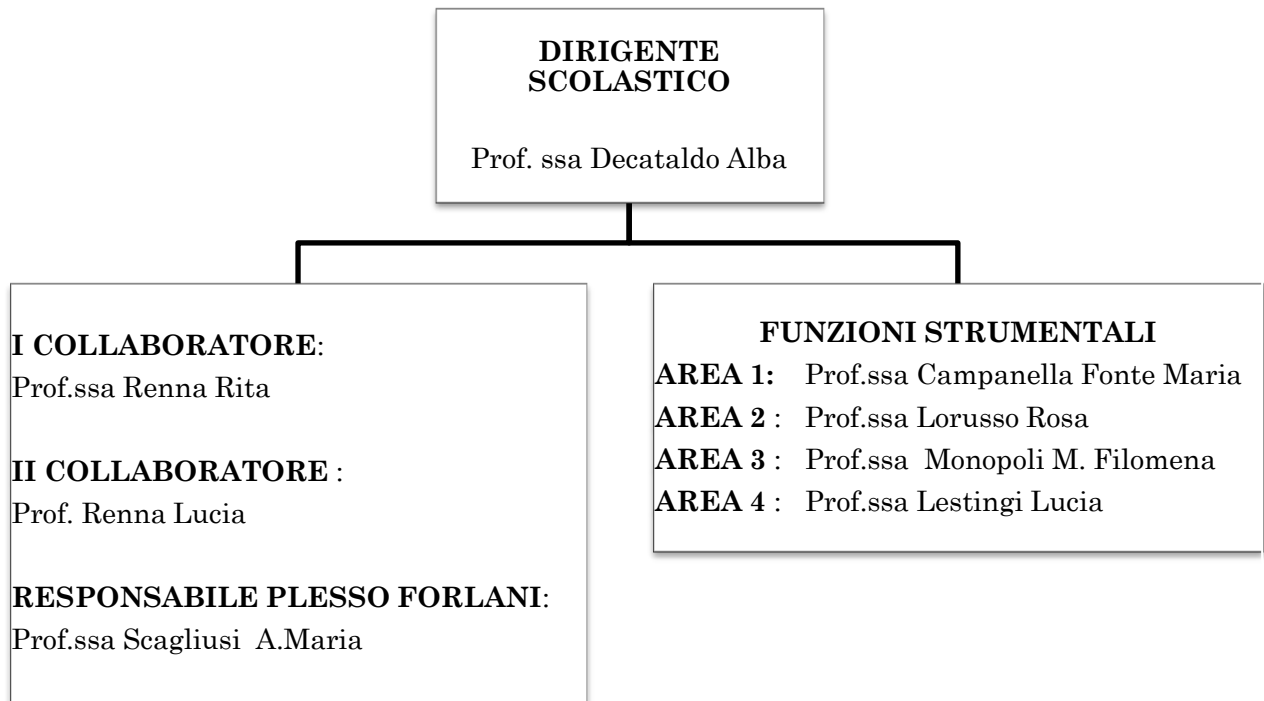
DIRIGENTE SCOLASTICO

Prof. ssa Decataldo Alba

I COLLABORATORE:
Prof.ssa Renna Rita

II COLLABORATORE :
Prof. Renna Lucia

RESPONSABILE PLESSO FORLANI:
Prof.ssa Scagliusi A.Maria

FUNZIONI STRUMENTALI
AREA 1: Prof.ssa Campanella Fonte Maria
AREA 2 : Prof.ssa Lorusso Rosa
AREA 3 : Prof.ssa Monopoli M. Filomena
AREA 4 : Prof.ssa Lestingi Lucia